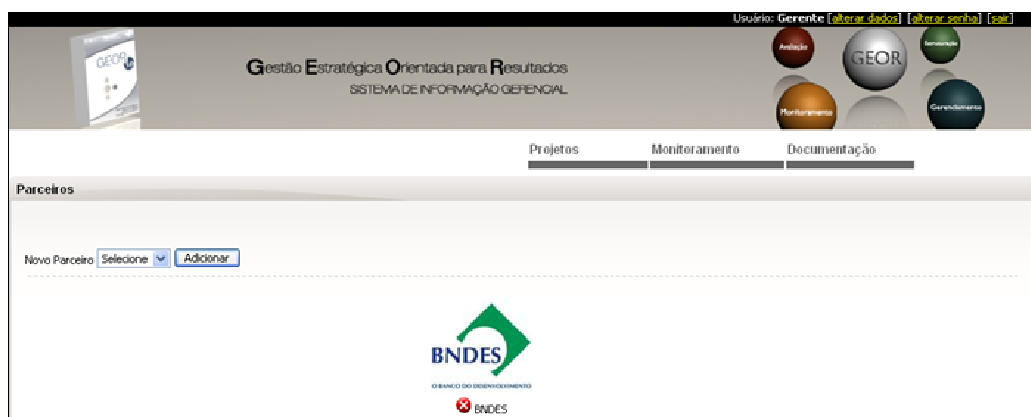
Usuário: Gerente [alterar dados] [alterar senha] [sair]

GEOR

Gestão Estratégica Orientada para Resultados
SISTEMA DE INFORMAÇÃO GERENCIAL

Avaliação GEOR Gerenciamento Monitoramento

Projetos Monitoramento Documentação

Parceiros

Novo Parceiro Selecione Adicionar

BNDES
O BANCO DO DESENVOLVIMENTO

BNDES